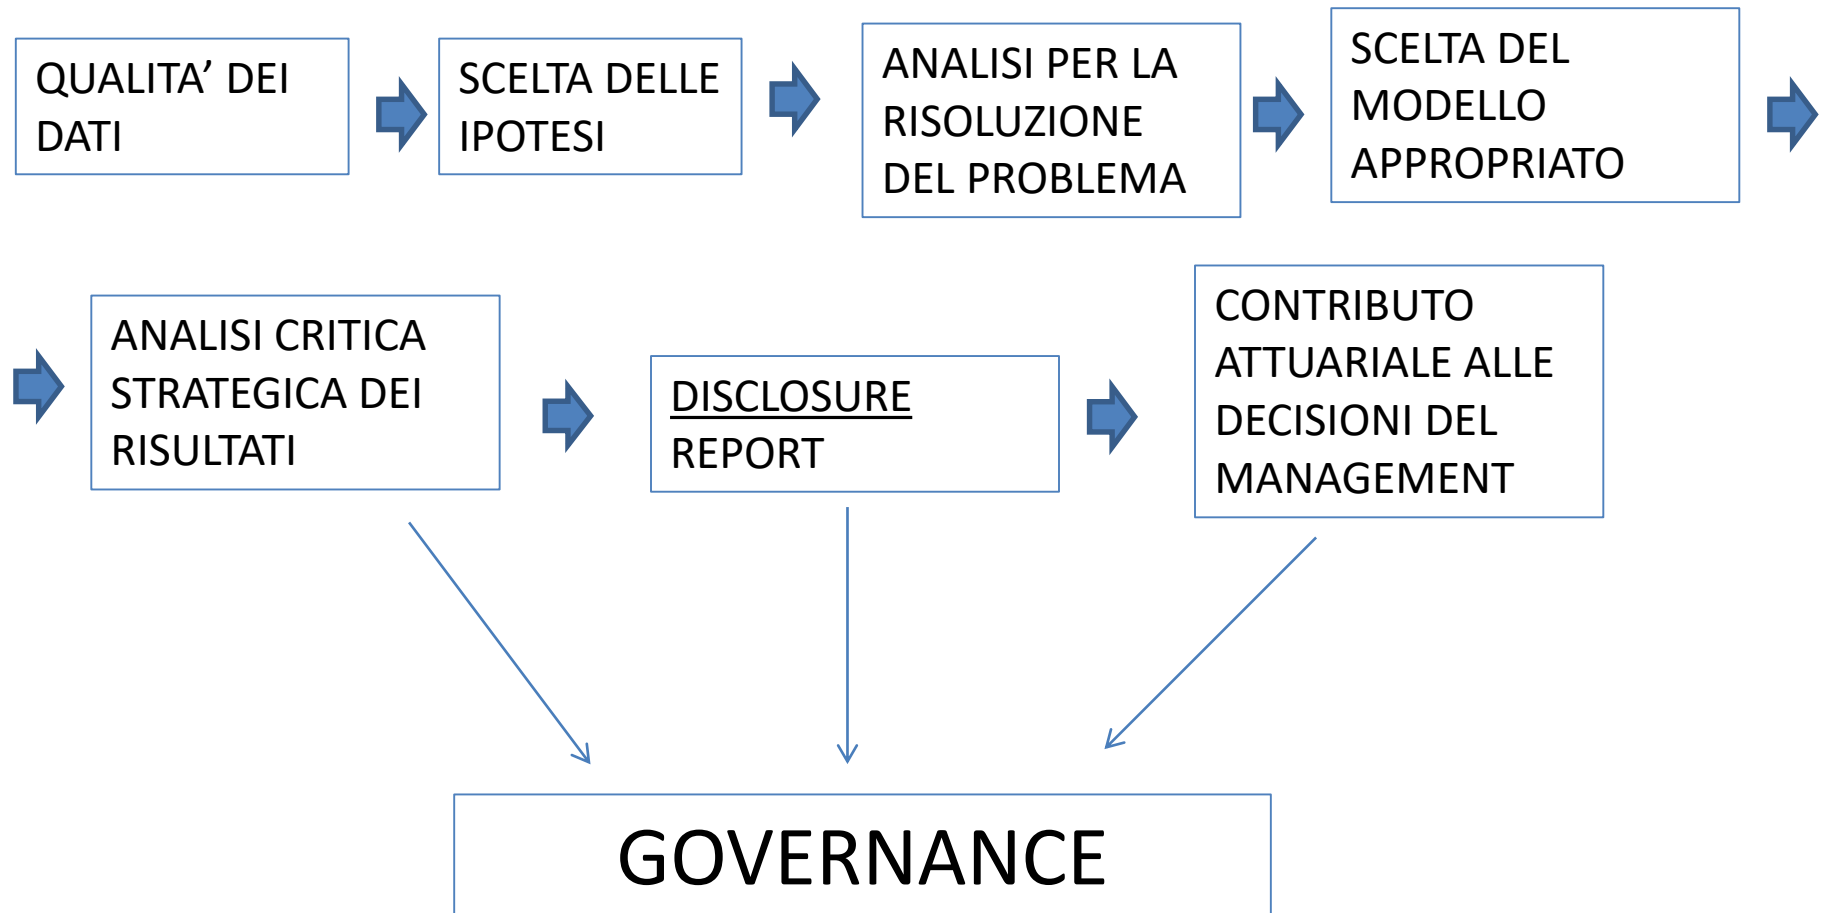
QUALITA’ DEI DATI

SCELTA DELLE IPOTESI

ANALISI PER LA RISOLUZIONE DEL PROBLEMA

SCELTA DEL MODELLO APPROPRIATO

ANALISI CRITICA STRATEGICA DEI RISULTATI

DISCLOSURE REPORT

CONTRIBUTO ATTUARIALE ALLE DECISIONI DEL MANAGEMENT

GOVERNANCE